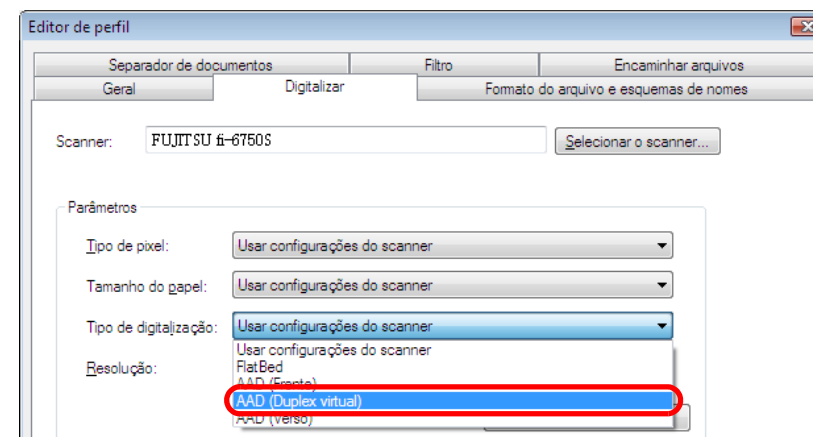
Editor de perfil

Separador de documentos | Filtro | Encaminhar arquivos
Geral | Digitalizar | Formato do arquivo e esquemas de nomes

Scanner: FUJITSU fi-6750S
Selecionar o scanner...

Parâmetros

Tipo de pixel: Usar configurações do scanner

Tamanho do papel: Usar configurações do scanner

Tipo de digitalização: Usar configurações do scanner

Resolução:

Usar configurações do scanner
FlatBed
AAD (Frente)
AAD (Duplex virtual)
AAD (Verso)